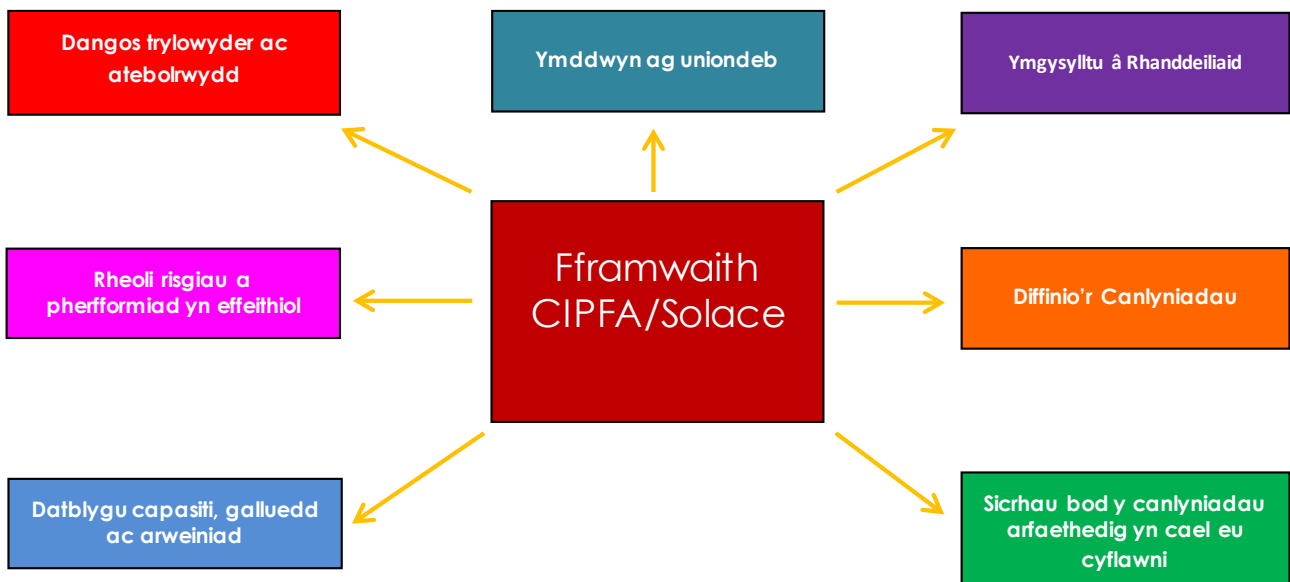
Dangos trylowyder ac atebolrwydd

Ymddwyn ag uniondeb

Ymgysylltu â Rhanddeiliaid

Rheoli risgiau a pherfformiad yn effeithiol

Fframwaith CIPFA/Solace

Diffinio'r Canlyniadau

Datblygu capasiti, galluedd ac arweiniad

Sicrhau bod y canlyniadau arfaethedig yn cael eu cyflawni